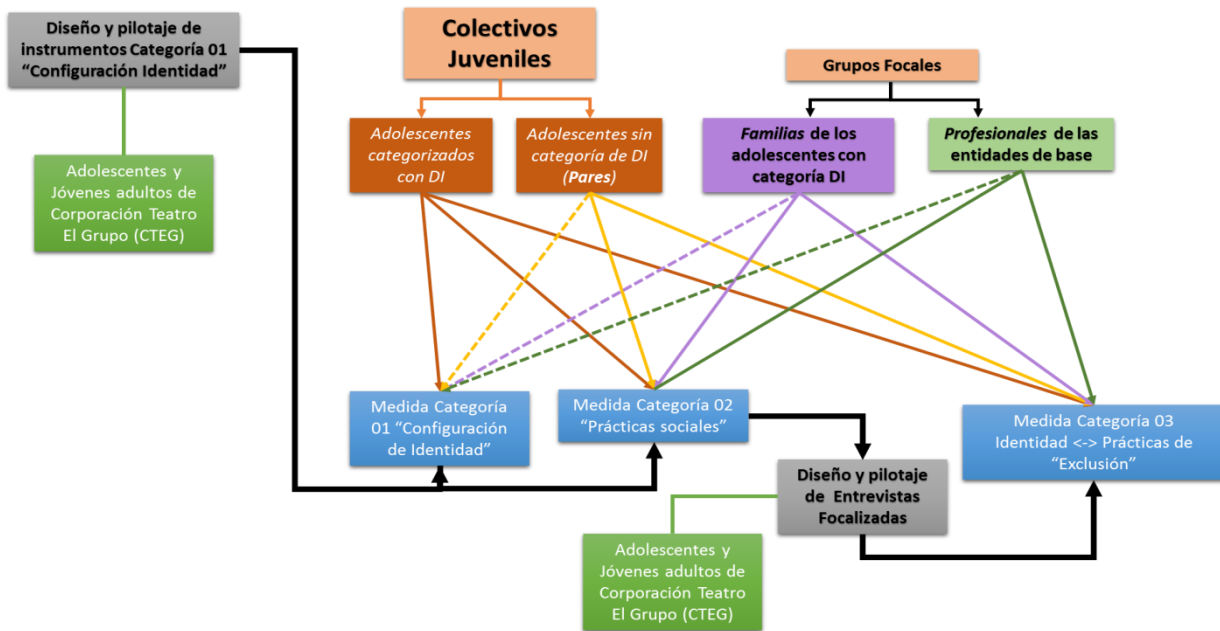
Diseño y pilotaje de instrumentos Categoría 01 “Configuración Identidad”

Adolescentes y Jóvenes adultos de Corporación Teatro El Grupo (CTEG)

Colectivos Juveniles

Adolescentes categorizados con DI

Adolescentes sin categoría de DI (Pares)

Grupos Focales

Familias de los adolescentes con categoría DI

Profesionales de las entidades de base

Medida Categoría 01 “Configuración de Identidad”

Medida Categoría 02 “Prácticas sociales”

Medida Categoría 03 Identidad <-> Prácticas de “Exclusión”

Diseño y pilotaje de Entrevistas Focalizadas

Adolescentes y Jóvenes adultos de Corporación Teatro El Grupo (CTEG)